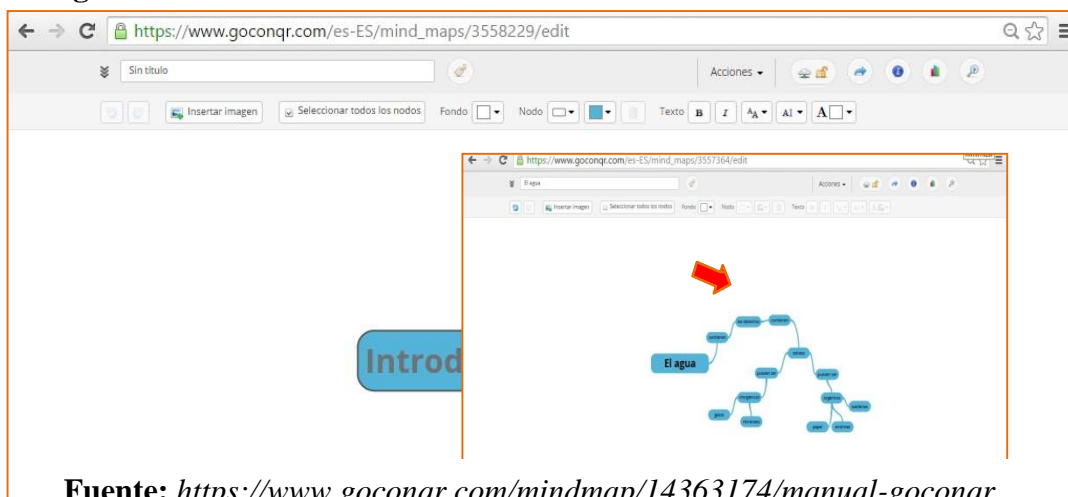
https://www.goconqr.com/es-ES/mind_maps/3558229/edit

Sin título

Acciones

Insertar imagen

Seleccionar todos los nodos

Fondo

Nodo

Texto B I

https://www.goconqr.com/es-ES/mind_maps/3557364/edit

El agua

Acciones

Insertar imagen

Seleccionar todos los nodos

Fondo

Nodo

Texto

Introd

El agua

Fuente: https://www.goconqr.com/mindmap/14363174/manual-goconqr